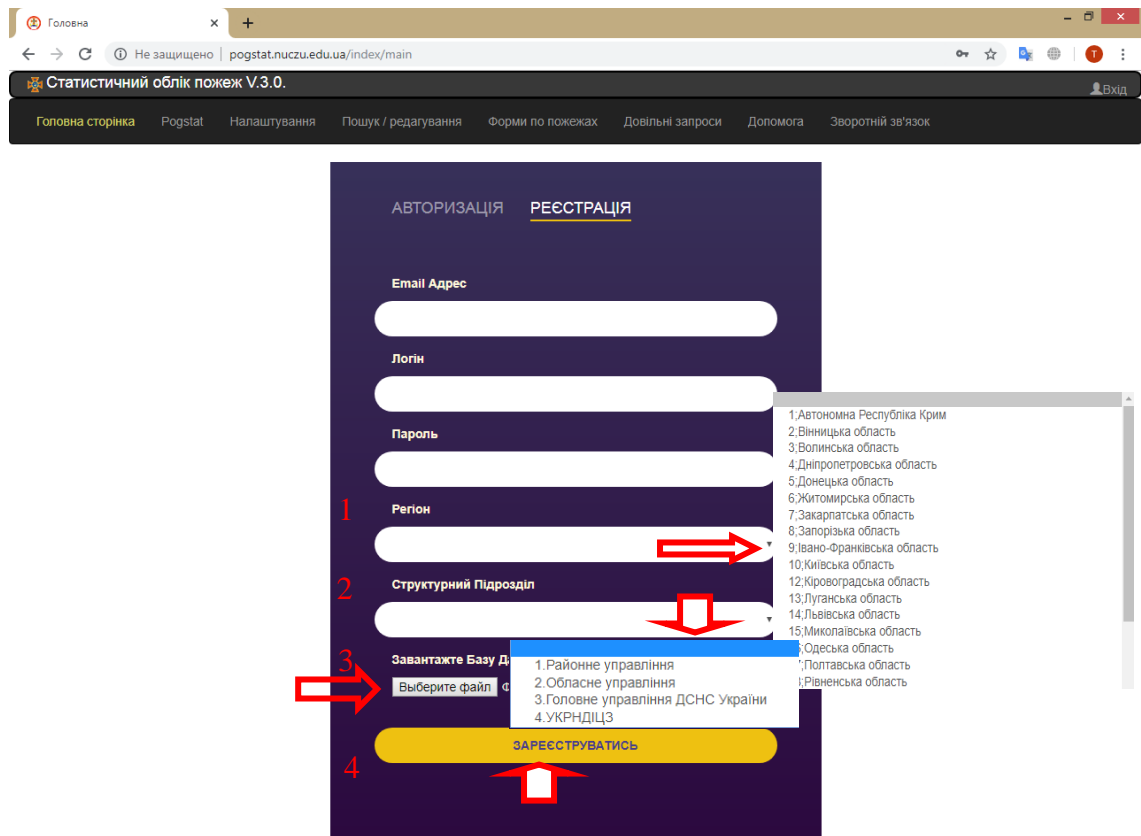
Головна
Не защищено | pogstat.nuczu.edu.ua/index/main
Статистичний облік пожеж V.3.0.
Вхід
Головна сторінка Pogstat Налаштування Пошук / редагування Форми по пожежах Довільні запроси Допомога Зворотній зв'язок

АВТОРИЗАЦІЯ РЕЄСТРАЦІЯ

Email Адрес

Логін

Пароль

1
Регіон

2
Структурний Підрозділ

3
Завантажте Базу Д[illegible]
Выберите файл Ф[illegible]

ЗАРЕЄСТРУВАТИСЬ
4

1;Автономна Республіка Крим
2;Вінницька область
3;Волинська область
4;Дніпропетровська область
5;Донецька область
6;Житомирська область
7;Закарпатська область
8;Запорізька область
9;Івано-Франківська область
10;Київська область
12;Кіровоградська область
13;Луганська область
14;Львівська область
15;Миколаївська область
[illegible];Одеська область
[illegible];Полтавська область
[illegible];Рівненська область

1.Районне управління
2.Обласне управління
3.Головне управління ДСНС України
4.УКРНДІЦЗ